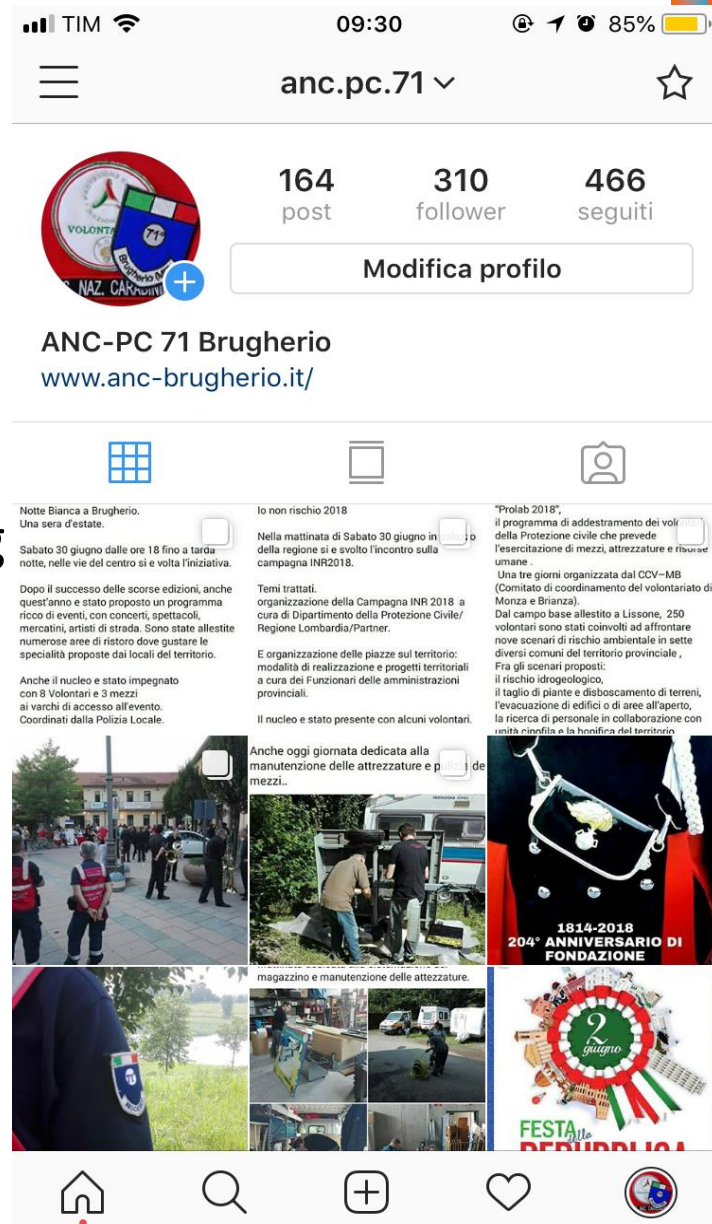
TIM 09:30 85%

anc.pc.71

164 post
310 follower
466 seguiti

Modifica profilo

ANC-PC 71 Brugherio
www.anc-brugherio.it/

Notte Bianca a Brugherio.
Una sera d'estate.

Sabato 30 giugno dalle ore 18 fino a tarda notte, nelle vie del centro si e volta l'iniziativa.

Dopo il successo delle scorse edizioni, anche quest'anno e stato proposto un programma ricco di eventi, con concerti, spettacoli, mercatini, artisti di strada. Sono state allestite numerose aree di ristoro dove gustare le specialità proposte dai locali del territorio.

Anche il nucleo e stato impegnato con 8 Volontari e 3 mezzi ai varchi di accesso all'evento. Coordinati dalla Polizia Locale.

Io non rischio 2018

Nella mattinata di Sabato 30 giugno in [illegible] della regione si e svolto l'incontro sulla campagna INR2018.

Temi trattati.
organizzazione della Campagna INR 2018 a cura di Dipartimento della Protezione Civile/ Regione Lombardia/Partner.

E organizzazione delle piazze sul territorio: modalità di realizzazione e progetti territoriali a cura dei Funzionari delle amministrazioni provinciali.

Il nucleo e stato presente con alcuni volontari.

"Prolab 2018",
il programma di addestramento dei volontari della Protezione civile che prevede l'esercitazione di mezzi, attrezzature e risorse umane .
Una tre giorni organizzata dal CCV–MB (Comitato di coordinamento del volontariato di Monza e Brianza).
Dal campo base allestito a Lissone, 250 volontari sono stati coinvolti ad affrontare nove scenari di rischio ambientale in sette diversi comuni del territorio provinciale ,
Fra gli scenari proposti:
il rischio idrogeologico,
il taglio di piante e disboscamento di terreni,
l'evacuazione di edifici o di aree all'aperto,
la ricerca di personale in collaborazione con unità cinofila e la bonifica del territorio

Anche oggi giornata dedicata alla manutenzione delle attrezzature e pulizia dei mezzi..

1814-2018
204° ANNIVERSARIO DI FONDAZIONE

magazzino e manutenzione delle attezzature.

2 giugno
FESTA della REPUBBLICA